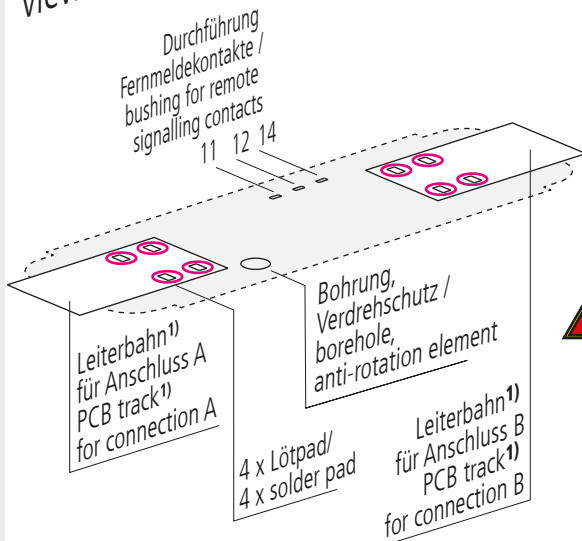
view

Durchführung Fernmeldekontakte / bushing for remote signalling contacts

11 12 14

Bohrung, Verdrehschutz / borehole, anti-rotation element

Leiterbahn$^{1)}$ für Anschluss A PCB track$^{1)}$ for connection A

4 x Lötpad/ 4 x solder pad

Leiterbahn$^{1)}$ für Anschluss B PCB track$^{1)}$ for connection B